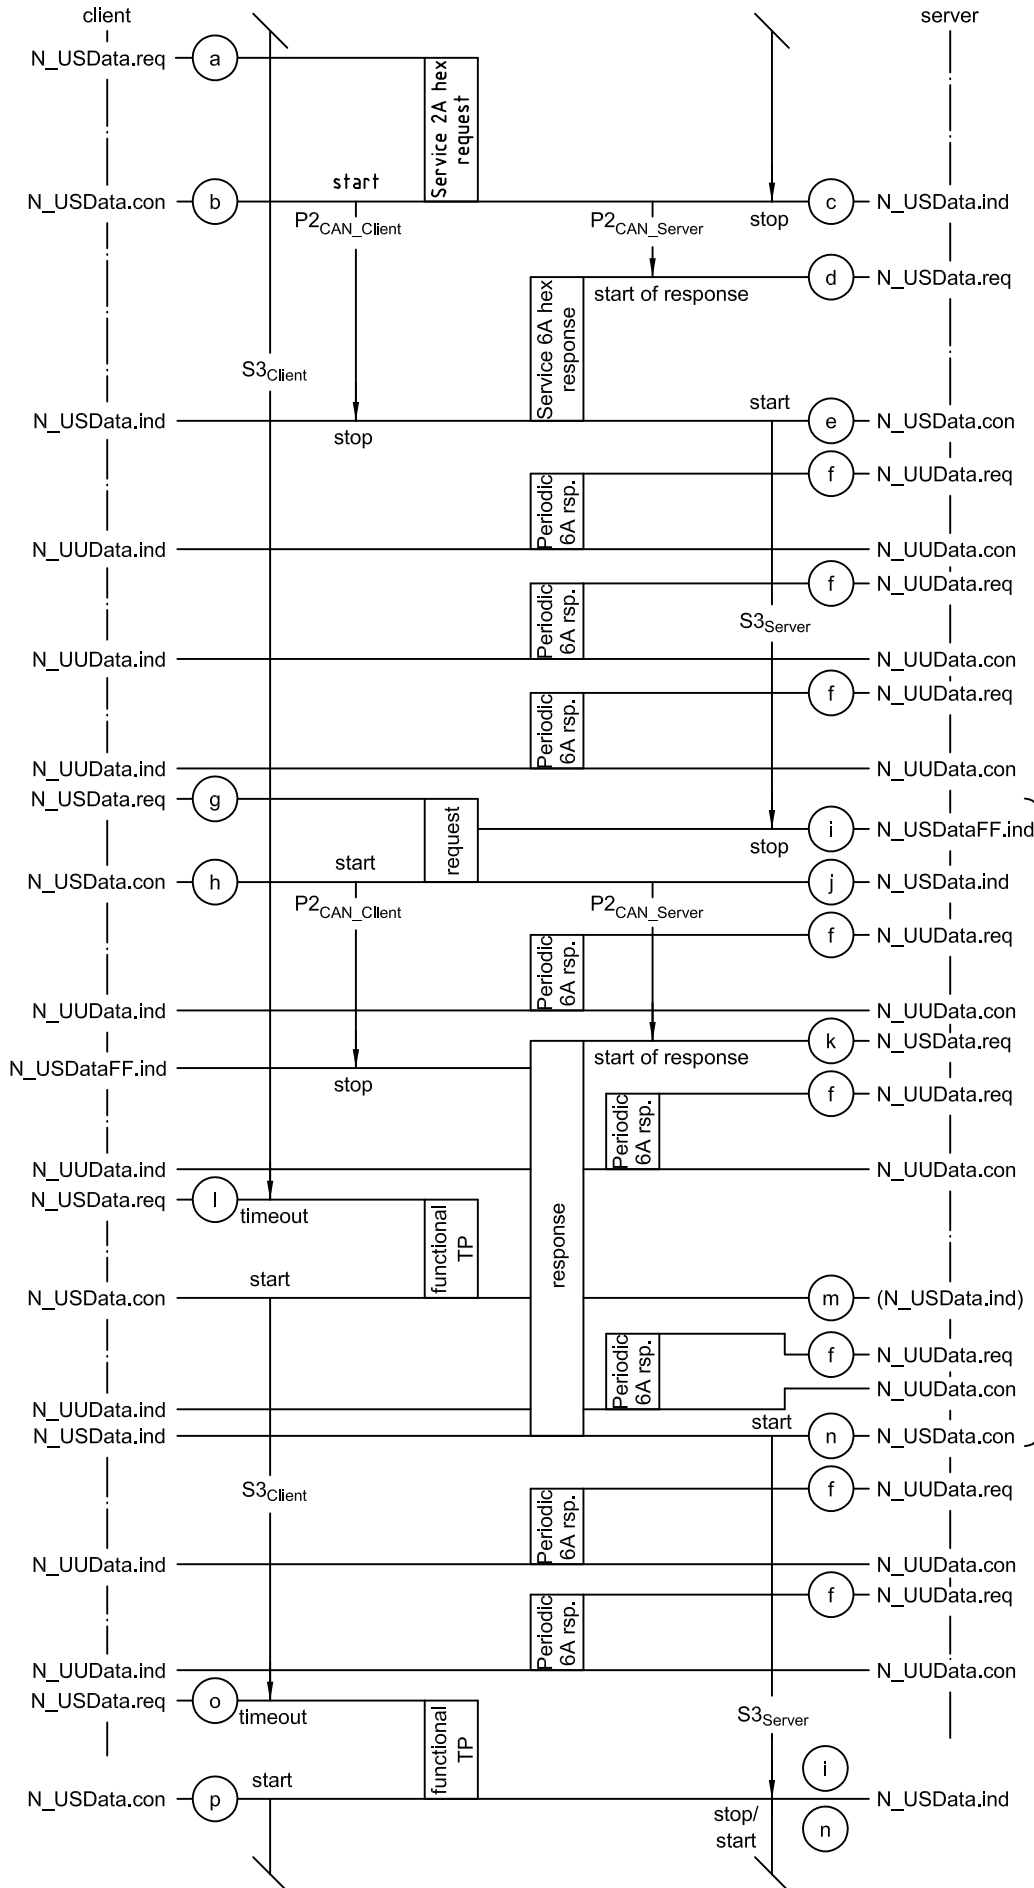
client

server

N_USData.req a

Service 2A hex request

N_USData.con b start stop c N_USData.ind

$P2_{CAN\_Client}$ $P2_{CAN\_Server}$

start of response d N_USData.req

Service 6A hex response

$S3_{Client}$

N_USData.ind stop start e N_USData.con

Periodic 6A rsp. f N_UUData.req

N_UUData.ind N_UUData.con

Periodic 6A rsp. f N_UUData.req

$S3_{Server}$

N_UUData.ind N_UUData.con

Periodic 6A rsp. f N_UUData.req

N_UUData.ind N_UUData.con

N_USData.req g request i N_USDataFF.ind

stop

N_USData.con h start j N_USData.ind

$P2_{CAN\_Client}$ $P2_{CAN\_Server}$

Periodic 6A rsp. f N_UUData.req

N_UUData.ind N_UUData.con

start of response k N_USData.req

N_USDataFF.ind stop

Periodic 6A rsp. f N_UUData.req

N_UUData.ind N_UUData.con

N_USData.req l timeout

functional TP

response

N_USData.con start m (N_USData.ind)

Periodic 6A rsp. f N_UUData.req

N_UUData.con

N_UUData.ind

N_USData.ind start n N_USData.con

$S3_{Client}$

Periodic 6A rsp. f N_UUData.req

N_UUData.ind N_UUData.con

Periodic 6A rsp. f N_UUData.req

N_UUData.ind N_UUData.con

N_USData.req o timeout

functional TP

$S3_{Server}$

i

N_USData.con p start N_USData.ind

stop/ start n